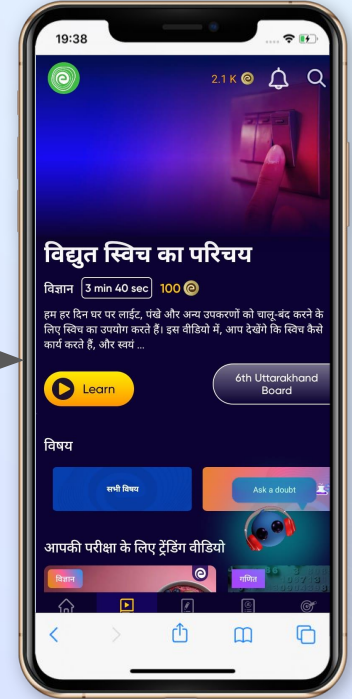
19:38

2.1 K

विद्युत स्विच का परिचय

विज्ञान 3 min 40 sec 100

हम हर दिन घर पर लाईट, पंखे और अन्य उपकरणों को चालू-बंद करने के लिए स्विच का उपयोग करते हैं। इस वीडियो में, आप देखेंगे कि स्विच कैसे कार्य करते हैं, और स्वयं ...

Learn

6th Uttarakhand Board

विषय

सभी विषय

Ask a doubt

आपकी परीक्षा के लिए ट्रेंडिंग वीडियो

विज्ञान

गणित